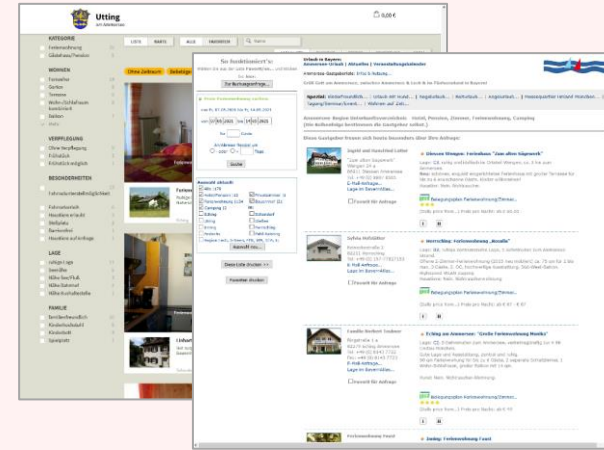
Utting

0,00 €

KATEGORIE
Ferienwohnung
Gästehaus/Pension

WOHNEN

VERPFLEGUNG
Ohne Verpflegung
Frühstück
Frühstück möglich

BESONDERHEITEN

LAGE

FAMILIE

So funktioniert's:

Zur Buchungsanfrage...

Suche

Auswahl aktuell:

Diese Liste drucken >>

Favoriten drucken

Urlaub in Bayern

Ammersee Urlaub | Aktuelles | Veranstaltungskalender

Ammersee Region Unterkunftsverzeichnis - Hotel, Pension, Zimmer, Ferienwohnung, Camping

Ihre Gastgeber finden sich heute besonders über Ihre Anfrage:

Sigrid und Joachim Lahei

E-Mail-Anfrage
Lage im Seven-Atlas

Sylvia Hofstätter

E-Mail-Anfrage
Lage im Seven-Atlas

Familie Robert Tauber

E-Mail-Anfrage
Lage im Seven-Atlas

Eching am Ammersee: "Große Ferienwohnung Monika"

Ferienwohnung Feurl

Dießen Wengen: Ferienhaus "Zum alten Sägewerk"

Herrsching: Ferienwohnung „Rosalie"

Eching: Ferienwohnung Feurl